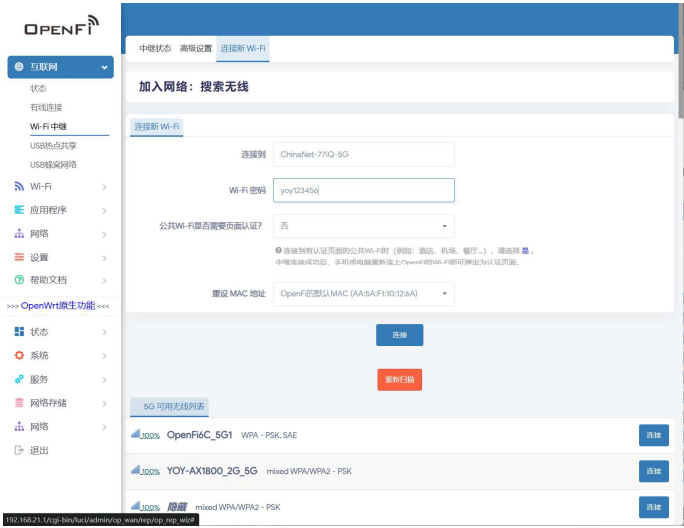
OPENFi

互联网
状态
有线连接
Wi-Fi 中继
USB热点共享
USB蜂窝网络
Wi-Fi
应用程序
网络
设置
帮助文档
>>> OpenWrt原生功能 <<<
状态
系统
服务
网络存储
网络
退出

中继状态 高级设置 连接新 Wi-Fi

加入网络：搜索无线

连接新 Wi-Fi

连接到 ChinaNet-77iQ-5G

Wi-Fi 密码 yoy123456

公共Wi-Fi是否需要页面认证? 否

连接到有认证页面的公共Wi-Fi时（例如：酒店、机场、餐厅...），请选择 是。中继连接成功后，手机或电脑重新连上OpenFi的Wi-Fi即可弹出认证页面。

重设 MAC 地址 OpenFi的默认MAC (AA:5A:F1:10:12:6A)

连接

重新扫描

5G 可用无线列表

100% OpenFi6C_5G1 WPA - PSK, SAE 连接

100% YOY-AX1800_2G_5G mixed WPA/WPA2 - PSK 连接

100% 隐藏 mixed WPA/WPA2 - PSK 连接

192.168.21.1/cgi-bin/luci/admin/op_wan/rep/op_rep_wiz#